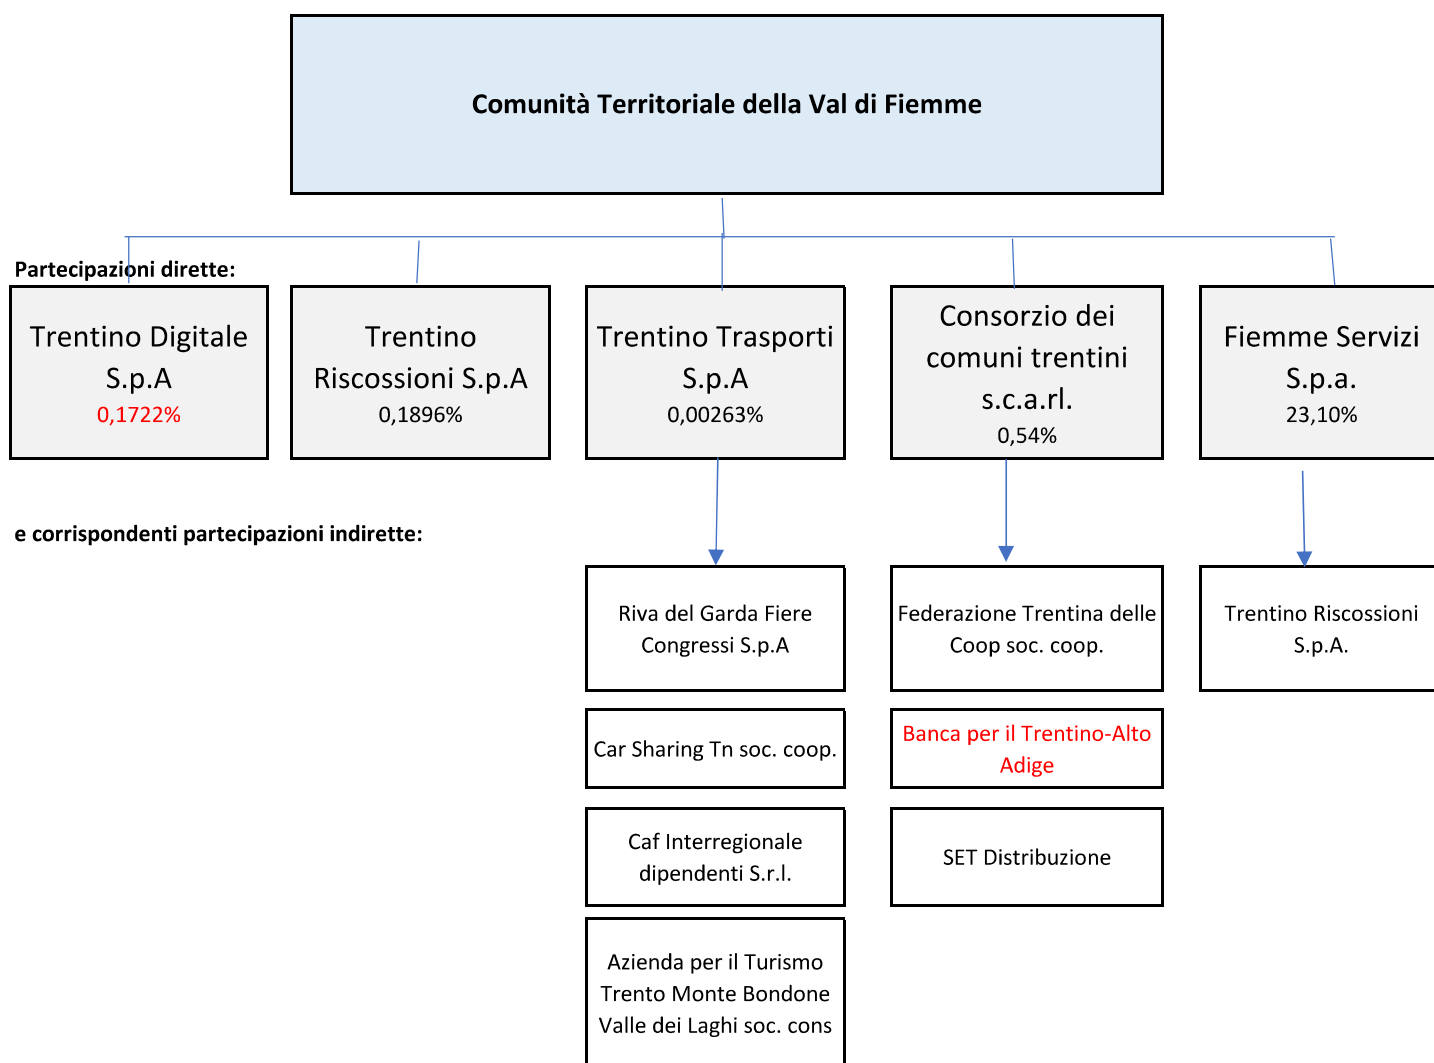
Comunità Territoriale della Val di Fiemme

Partecipazioni dirette:

Trentino Digitale S.p.A
0,1722%

Trentino Riscossioni S.p.A
0,1896%

Trentino Trasporti S.p.A
0,00263%

Consorzio dei comuni trentini s.c.a.rl.
0,54%

Fiemme Servizi S.p.a.
23,10%

e corrispondenti partecipazioni indirette:

Riva del Garda Fiere Congressi S.p.A

Car Sharing Tn soc. coop.

Caf Interregionale dipendenti S.r.l.

Azienda per il Turismo Trento Monte Bondone Valle dei Laghi soc. cons

Federazione Trentina delle Coop soc. coop.

Banca per il Trentino-Alto Adige

SET Distribuzione

Trentino Riscossioni S.p.A.